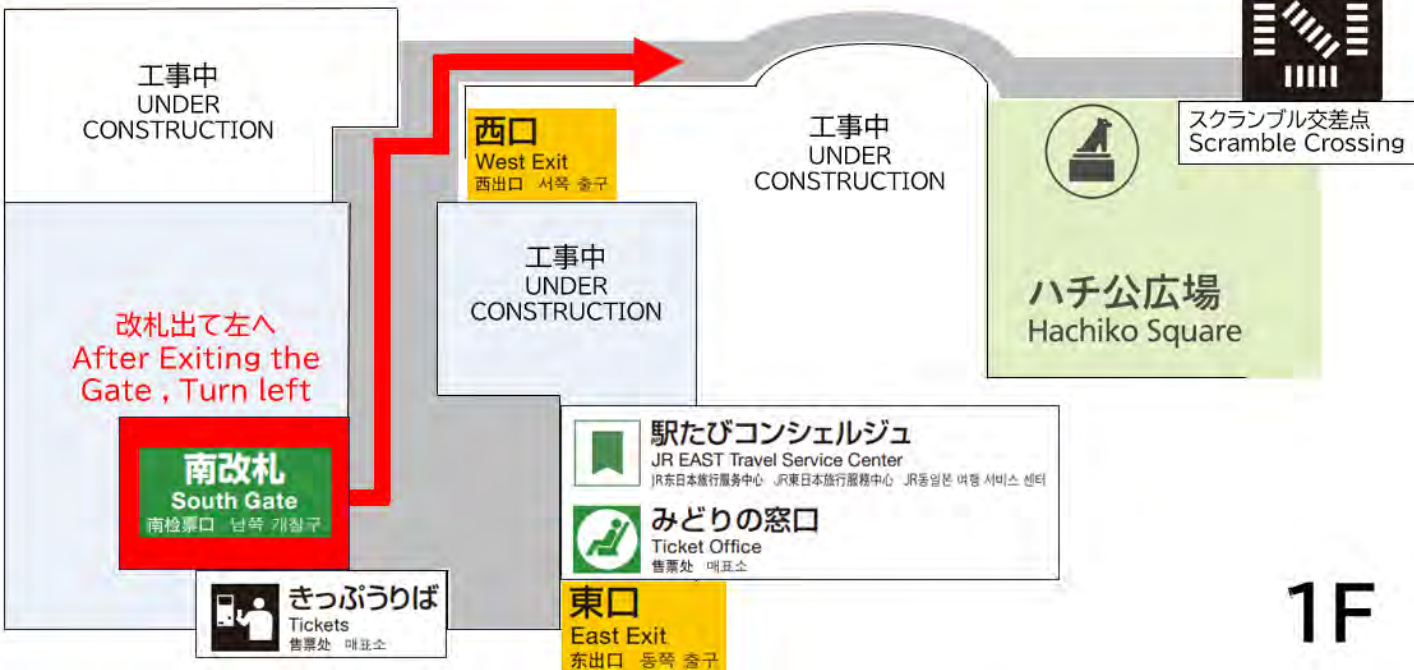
工事中
UNDER
CONSTRUCTION

西口
West Exit
西出口 서쪽 출구

工事中
UNDER
CONSTRUCTION

スクランブル交差点
Scramble Crossing

工事中
UNDER
CONSTRUCTION

ハチ公広場
Hachiko Square

改札出て左へ
After Exiting the Gate , Turn left

南改札
South Gate
南检票口 남쪽 개찰구

駅たびコンシェルジュ
JR EAST Travel Service Center
JR东日本旅行服务中心 JR東日本旅行服務中心 JR동일본 여행 서비스 센터

みどりの窓口
Ticket Office
售票处 매표소

きっぷうりば
Tickets
售票处 매표소

東口
East Exit
东出口 동쪽 출구

1F